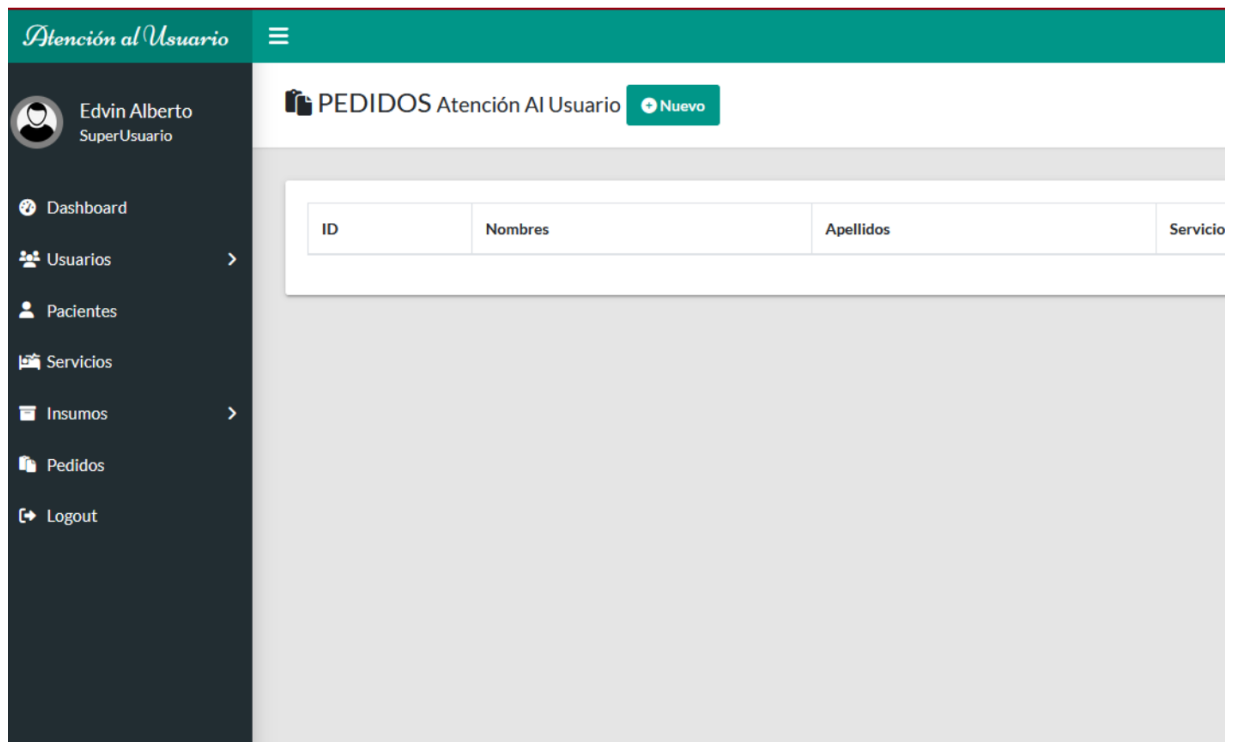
Atención al Usuario

Edvin Alberto
SuperUsuario

Dashboard
Usuarios
Pacientes
Servicios
Insumos
Pedidos
Logout

PEDIDOS Atención Al Usuario Nuevo

| ID | Nombres | Apellidos | Servicio |
|---|---|---|---|